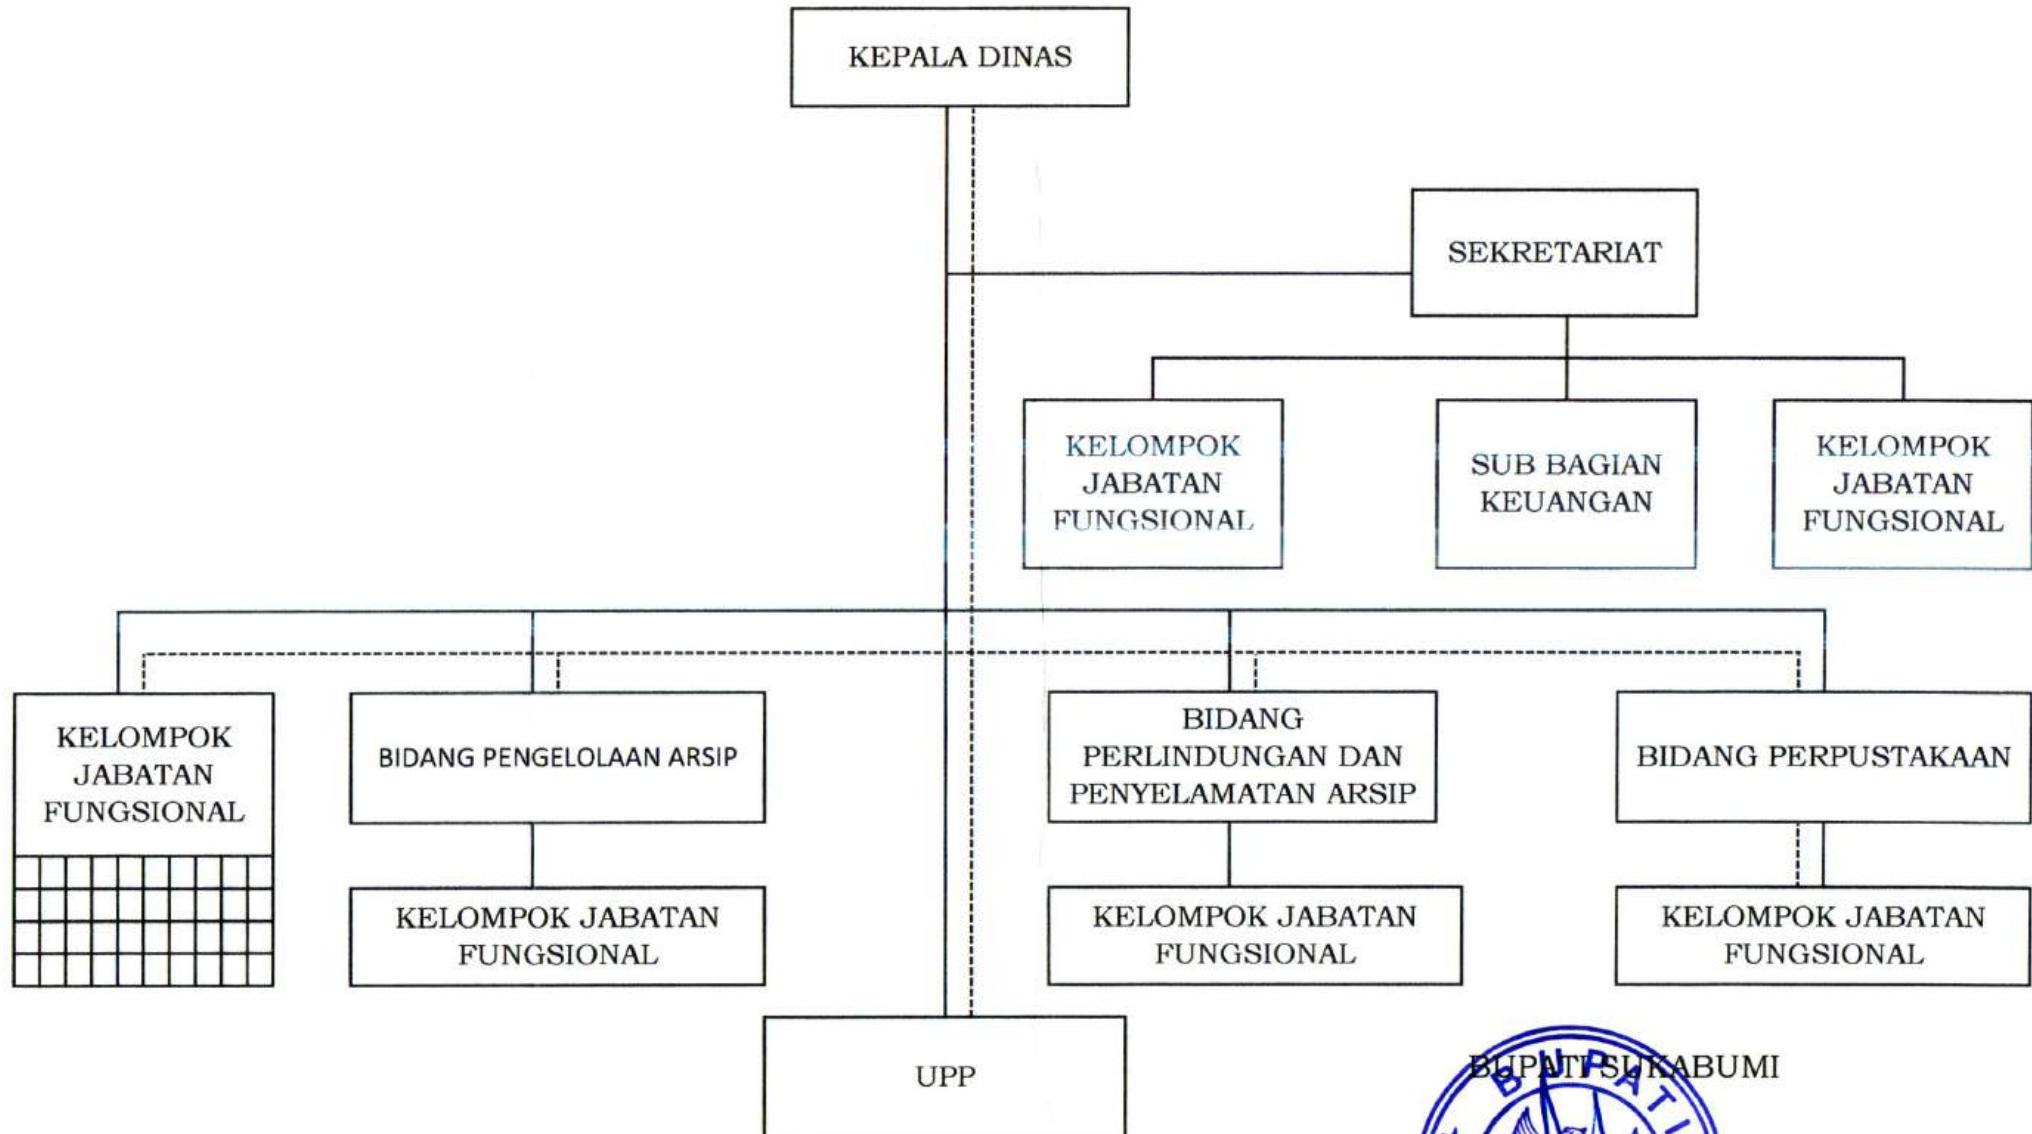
KEPALA DINAS

SEKRETARIAT

KELOMPOK JABATAN FUNGSIONAL

SUB BAGIAN KEUANGAN

KELOMPOK JABATAN FUNGSIONAL

KELOMPOK JABATAN FUNGSIONAL

BIDANG PENGELOLAAN ARSIP

BIDANG PERLINDUNGAN DAN PENYELAMATAN ARSIP

BIDANG PERPUSTAKAAN

KELOMPOK JABATAN FUNGSIONAL

KELOMPOK JABATAN FUNGSIONAL

KELOMPOK JABATAN FUNGSIONAL

UPP

BUPATI SUKABUMI

BUPATI